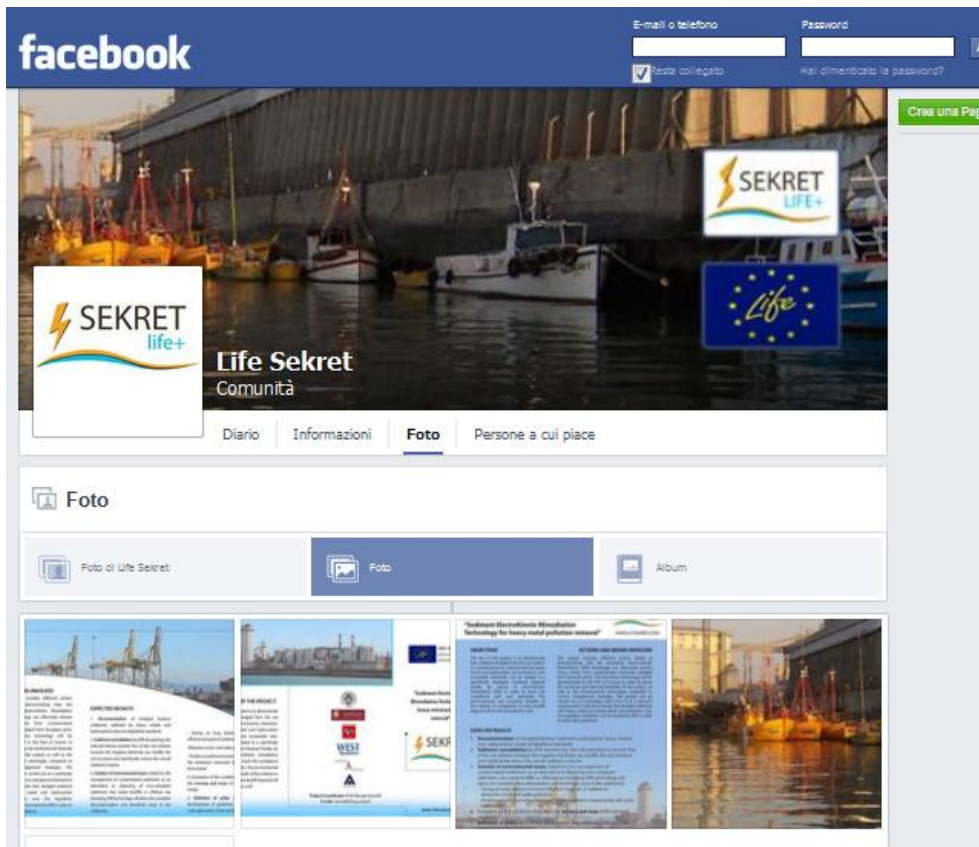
facebook

E-mail o telefono

Password

Resta collegato

Hai dimenticato la password?

Crea una Pag

SEKRET LIFE+

Life

SEKRET life+

Life Sekret

Comunità

Diario

Informazioni

Foto

Persone a cui piace

Foto

Foto di Life Sekret

Foto

Album

EXPECTED RESULTS

"Sediment ElectroKinetic Remediation Technology for heavy metal pollution removal"

MAIN FOCUS

ACTIONS AND MEANS INVOLVED

EXPECTED RESULTS

WEST

SEKR